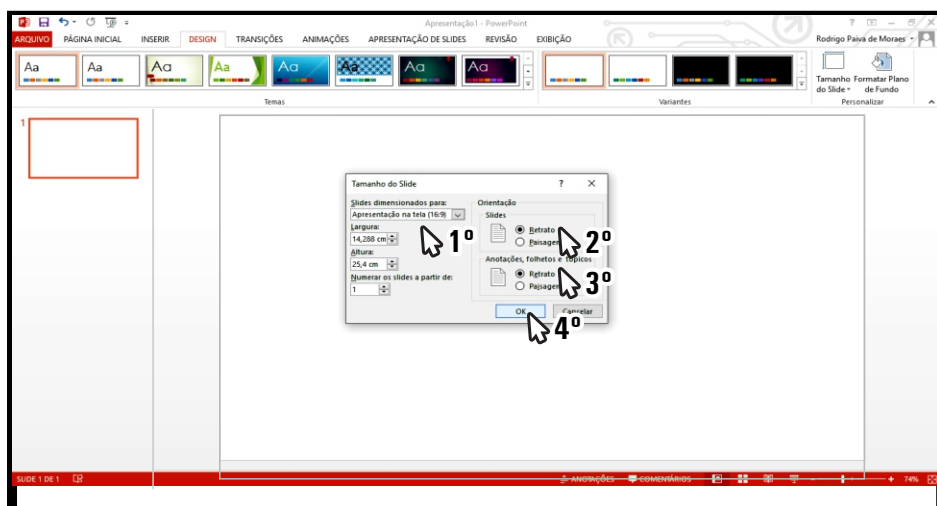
Apresentação1 - PowerPoint

ARQUIVO PÁGINA INICIAL INSERIR DESIGN TRANSIÇÕES ANIMAÇÕES APRESENTAÇÃO DE SLIDES REVISÃO EXIBIÇÃO

Rodrigo Paiva de Moraes

Aa Aa Aa Aa Aa Aa Aa Aa

Temas

Variantes

Tamanho do Slide Formatar Plano de Fundo

Personalizar

1

Tamanho do Slide ? ×

Slides dimensionados para:
Apresentação na tela (16:9)
Largura:
14,288 cm
Altura:
25,4 cm
Numerar os slides a partir de:
1

Orientação
Slides
Retrato
Paisagem
Anotações, folhetos e tópicos
Retrato
Paisagem

OK Cancelar

1º 2º 3º 4º

SLIDE 1 DE 1 ANOTAÇÕES COMENTÁRIOS 74%